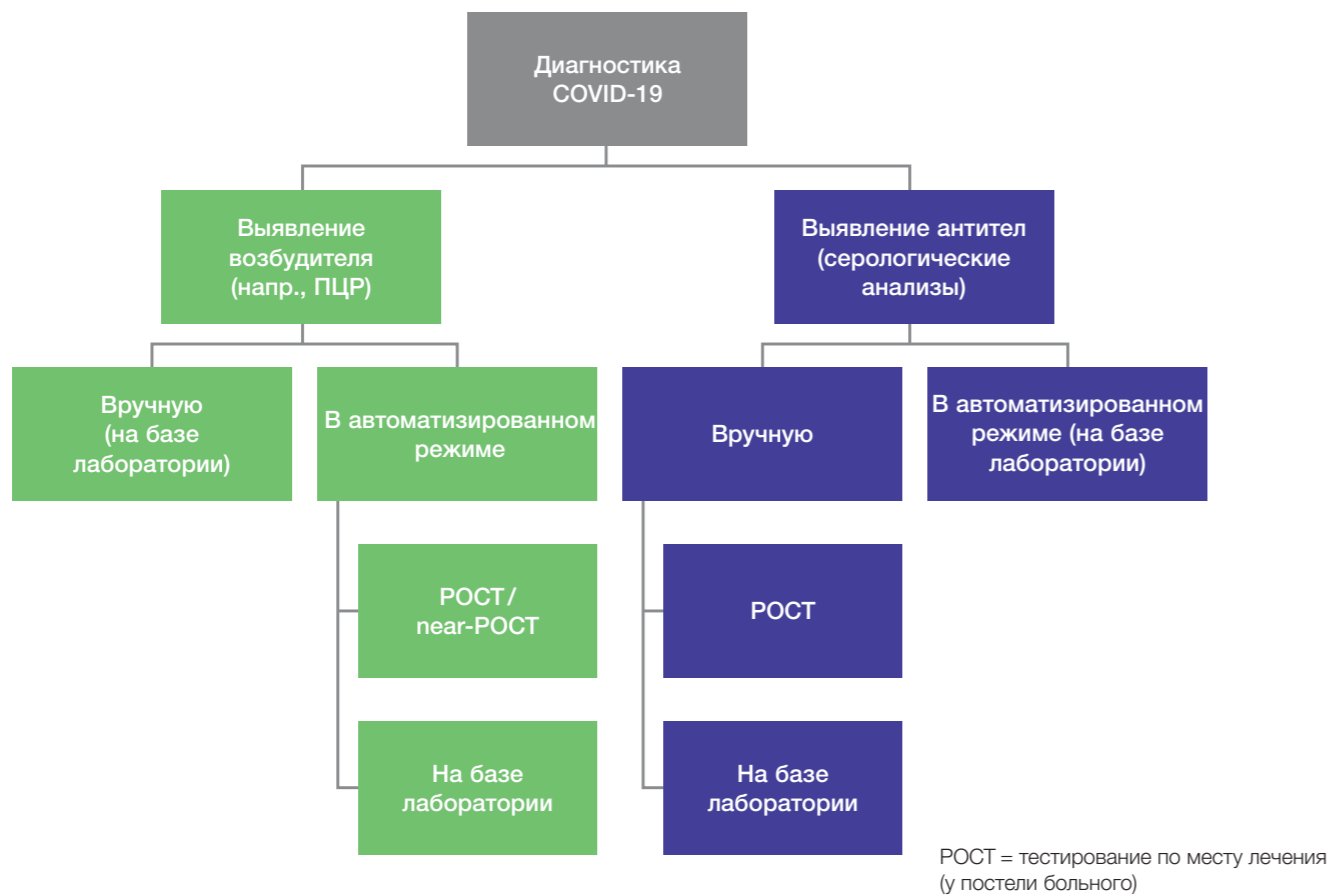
Диагностика COVID-19

Выявление возбудителя (напр., ПЦР)

Выявление антител (серологические анализы)

Вручную (на базе лаборатории)

В автоматизированном режиме

POCT / near-POCT

На базе лаборатории

Вручную

В автоматизированном режиме (на базе лаборатории)

POCT

На базе лаборатории

POCT = тестирование по месту лечения (у постели больного)